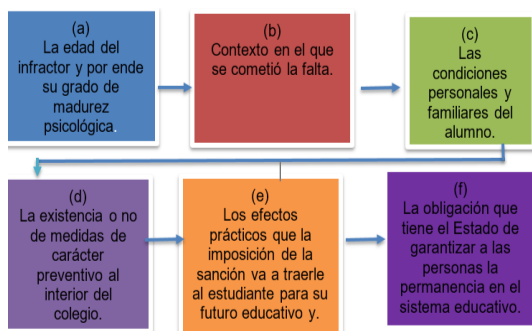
(a)
La edad del infractor y por ende su grado de madurez psicológica.

(b)
Contexto en el que se cometió la falta.

(c)
Las condiciones personales y familiares del alumno.

(d)
La existencia o no de medidas de carácter preventivo al interior del colegio.

(e)
Los efectos prácticos que la imposición de la sanción va a traerle al estudiante para su futuro educativo y.

(f)
La obligación que tiene el Estado de garantizar a las personas la permanencia en el sistema educativo.